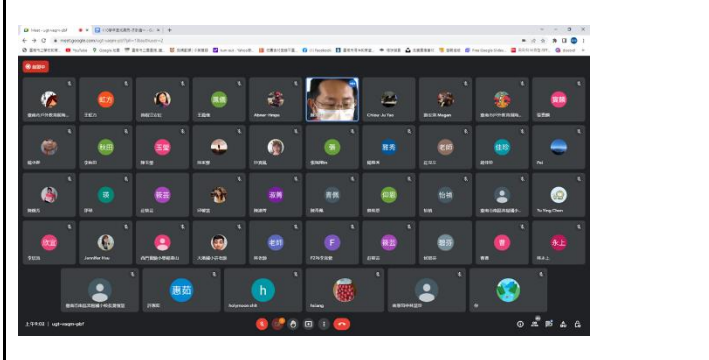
Meet - ugt-vaqm-pbf
meet.google.com/ugt-vaqm-pbf
錄製中
紅力
黃德
Abner Hergo
Chiou Ju-Yao
林田
玉雪
張
雅秀
老師
佳玲
Pei
添
宥芸
宜菁
貴親
仰君
怡禎
Yu-Ying Chen
欣宜
Jennifer Hsu
老師
F
宥芸
順芬
春
永上
惠茹
h
hsiang
上午9:02 | ugt-vaqm-pbf